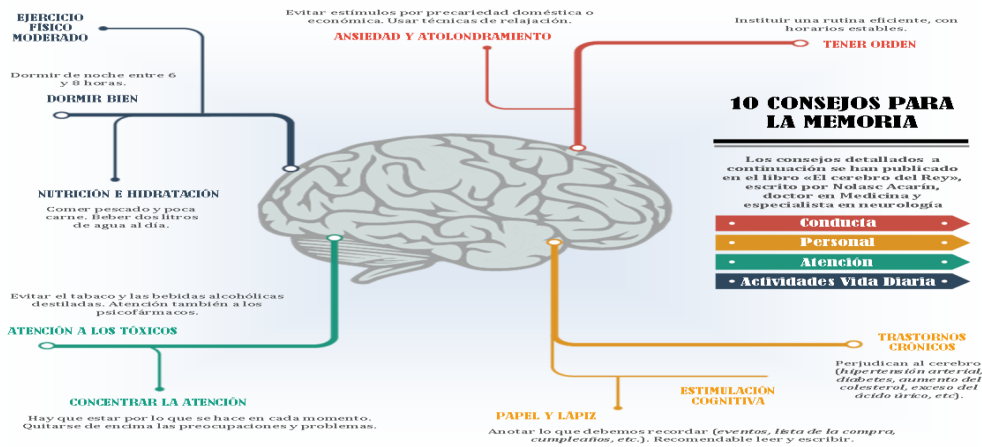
EJERCICIO FÍSICO MODERADO

Dormir de noche entre 6 y 8 horas.

DORMIR BIEN

NUTRICIÓN E HIDRATACIÓN

Comer pescado y poca carne. Beber dos litros de agua al día.

Evitar el tabaco y las bebidas alcohólicas destiladas. Atención también a los psicofármacos.

ATENCIÓN A LOS TÓXICOS

CONCENTRAR LA ATENCIÓN

Hay que estar por lo que se hace en cada momento. Quitarse de encima las preocupaciones y problemas.

Evitar estímulos por precariedad doméstica o económica. Usar técnicas de relajación.

ANSIEDAD Y ATOLONDRAMIENTO

Instituir una rutina eficiente, con horarios estables.

TENER ORDEN

10 CONSEJOS PARA LA MEMORIA

Los consejos detallados a continuación se han publicado en el libro «El cerebro del Rey», escrito por Nolasc Acarín, doctor en Medicina y especialista en neurología

Conducta

Personal

Atención

Actividades Vida Diaria

TRASTORNOS CRÓNICOS

Perjudican al cerebro (hipertensión arterial, diabetes, aumento del colesterol, exceso del ácido úrico, etc).

ESTIMULACIÓN COGNITIVA

PAPEL Y LÁPIZ

Anotar lo que debemos recordar (eventos, lista de la compra, cumpleaños, etc.). Recomendable leer y escribir.